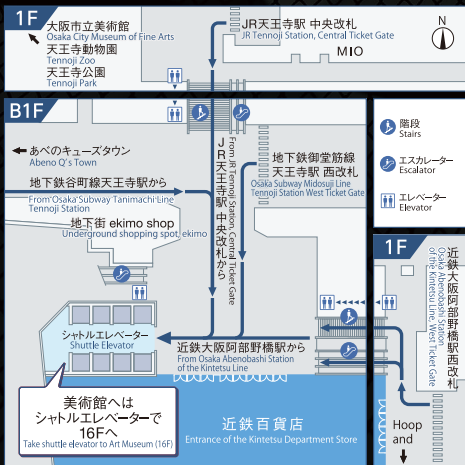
1F

大阪市立美術館
Osaka City Museum of Fine Arts
天王寺動物園
Tennoji Zoo
天王寺公園
Tennoji Park

JR天王寺駅 中央改札
JR Tennoji Station, Central Ticket Gate

MIO

N

B1F

← あべのキューズタウン
Abeno Q's Town

地下鉄谷町線天王寺駅から
From Osaka Subway Tanimachi Line Tennoji Station

地下街 ekimo shop
Underground shopping spot, ekimo

JR天王寺駅中央改札から
From JR Tennoji Station, Central Ticket Gate

地下鉄御堂筋線
天王寺駅 西改札
Osaka Subway Midosuji Line Tennoji Station West Ticket Gate

階段
Stairs

エスカレーター
Escalator

エレベーター
Elevator

シャトルエレベーター
Shuttle Elevator

近鉄大阪阿部野橋駅から
From Osaka Abenobashi Station of the Kintetsu Line

美術館へは
シャトルエレベーターで
16Fへ
Take shuttle elevator to Art Museum (16F)

近鉄百貨店
Entrance of the Kintetsu Department Store

1F

近鉄大阪阿部野橋駅西改札
Osaka Abenobashi Station of the Kintetsu Line, West Ticket Gate

Hoop
and